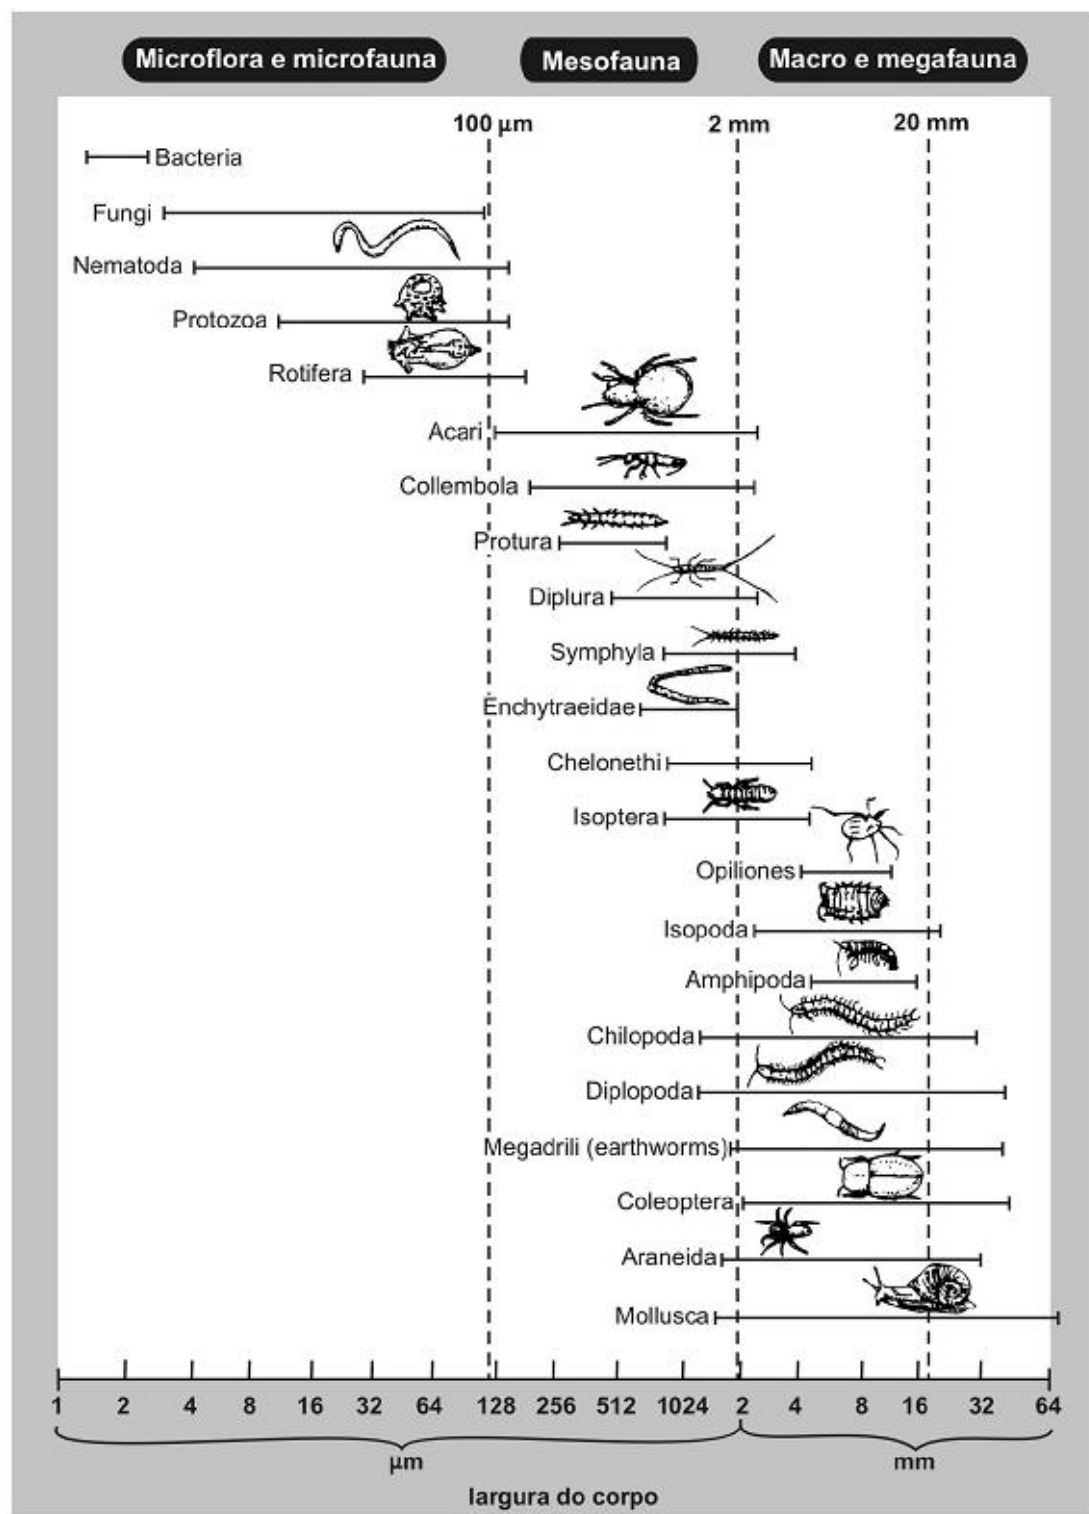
Microflora e microfauna

Mesofauna

Macro e megafauna

100 µm

2 mm

20 mm

Bacteria

Fungi

Nematoda

Protozoa

Rotifera

Acari

Collembola

Protura

Diplura

Symphyla

Enchytraeidae

Chelonethi

Isoptera

Opiliones

Isopoda

Amphipoda

Chilopoda

Diplopoda

Megadrili (earthworms)

Coleoptera

Araneida

Mollusca

1 2 4 8 16 32 64 128 256 512 1024 2 4 8 16 32 64

µm

mm

largura do corpo